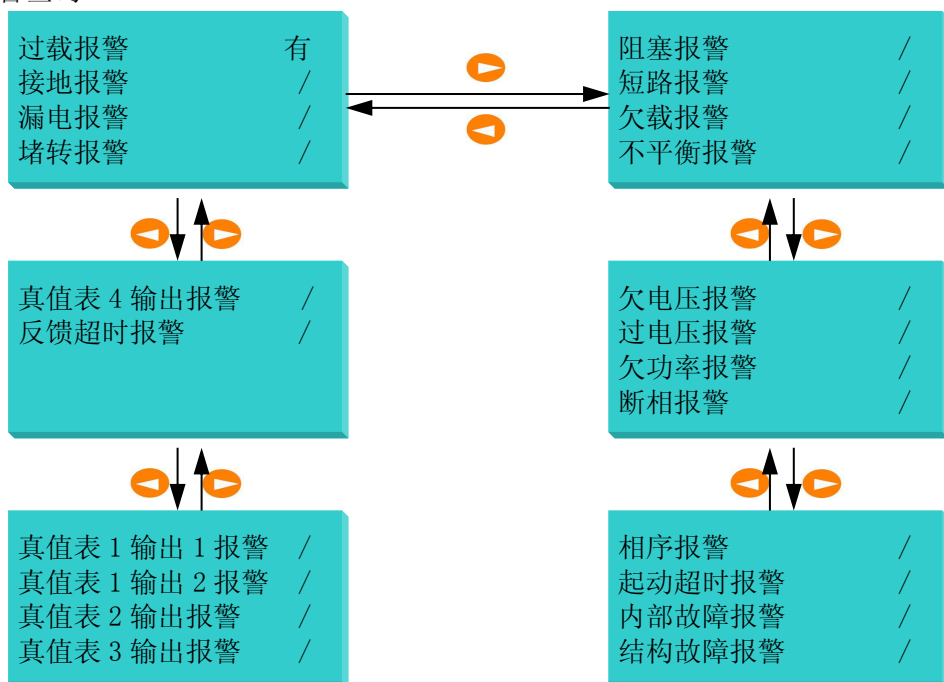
过载报警 有
接地报警 /
漏电报警 /
堵转报警 /

阻塞报警 /
短路报警 /
欠载报警 /
不平衡报警 /

真值表 4 输出报警 /
反馈超时报警 /

欠电压报警 /
过电压报警 /
欠功率报警 /
断相报警 /

真值表 1 输出 1 报警 /
真值表 1 输出 2 报警 /
真值表 2 输出报警 /
真值表 3 输出报警 /

相序报警 /
起动超时报警 /
内部故障报警 /
结构故障报警 /